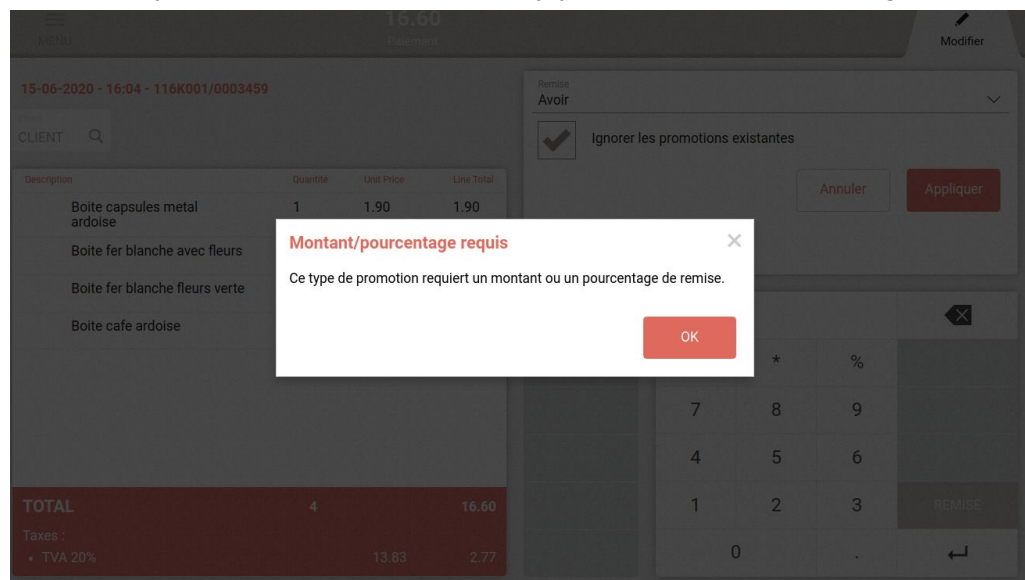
MENU

16.60
Paiement

Modifier

15-06-2020 - 16:04 - 116K001/0003459

CLIENT

| Description | Quantité | Unit Price | Line Total |
|---|---|---|---|
| Boite capsules metal ardoise | 1 | 1.90 | 1.90 |
| Boite fer blanche avec fleurs | | | |
| Boite fer blanche fleurs verte | | | |
| Boite cafe ardoise | | | |

TOTAL 4 16.60
Taxes :
• TVA 20% 13.83 2.77

Remise
Avoir

Ignorer les promotions existantes

Annuler
Appliquer

Montant/pourcentage requis

Ce type de promotion requiert un montant ou un pourcentage de remise.

OK

* %
7 8 9
4 5 6
1 2 3 REMISE
0 .